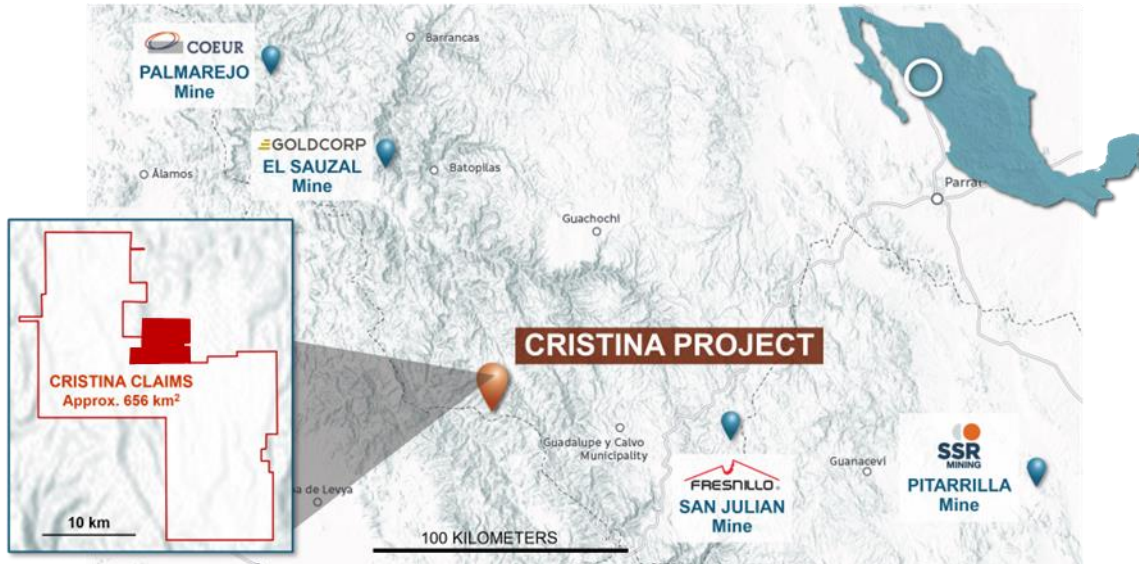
COEUR
PALMAREJO
Mine

Barrancas

GOLDCORP
EL SAUZAL
Mine

Álamos

Batopilas

Parral

Guachochi

CRISTINA CLAIMS
Approx. 656 km$^2$

10 km

CRISTINA PROJECT

Guadalupe y Calvo Municipality

FRESNILLO
SAN JULIAN
Mine

Guanaceví

SSR MINING
PITARRILLA
Mine

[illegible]a de Leyva

100 KILOMETERS